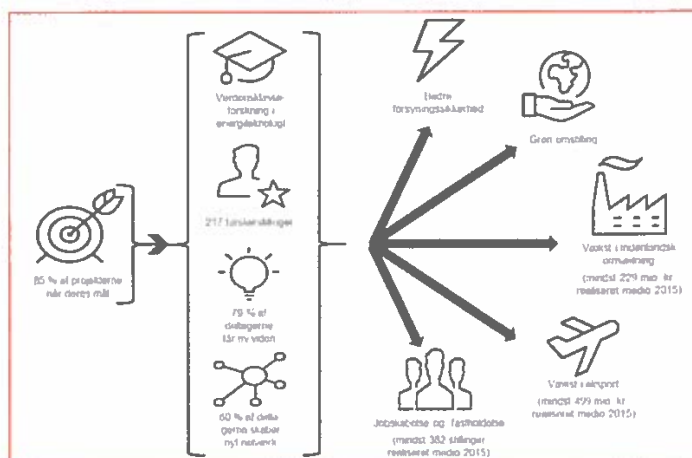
85 % af projekterne når deres mål

Verdensklasse-forskning i energiteknologi

217 forskerstillinger

79 % af deltagerne får ny viden

60 % af deltagerne skaber nyt netværk

Bedre forsyningssikkerhed

Grøn omstilling

Vækst i indenlandsk omsætning

(mindst 229 mio. kr realiseret medio 2015)

Vækst i eksport

(mindst 499 mio. kr realiseret medio 2015)

Jobskabelse og fastholdelse

(mindst 382 stillinger realiseret medio 2015)